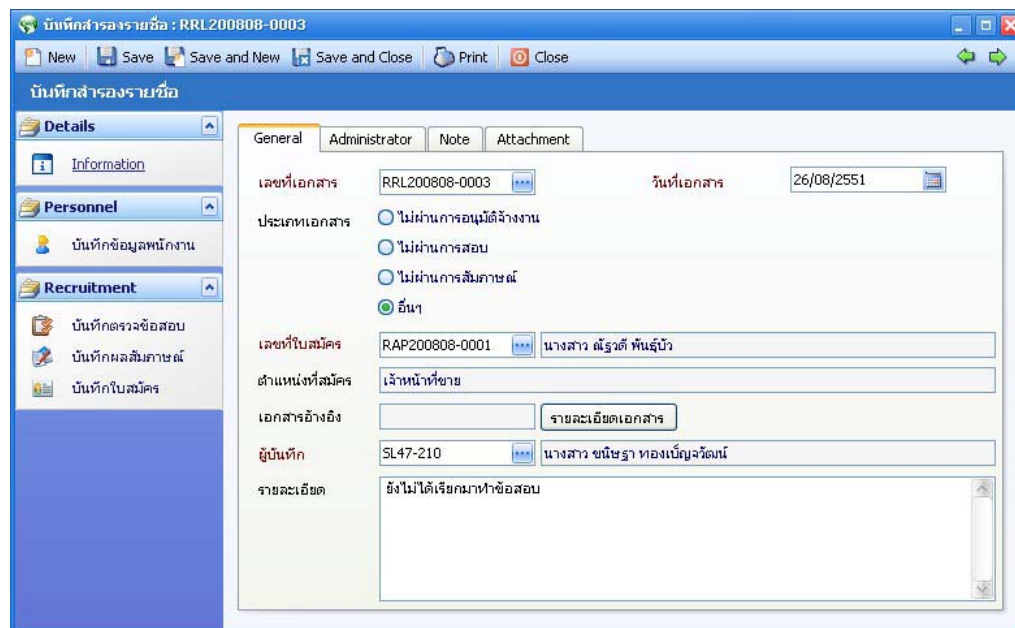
บันทึกสำรองรายชื่อ : RRL200808-0003

New Save Save and New Save and Close Print Close

บันทึกสำรองรายชื่อ

Details

Information

Personnel

บันทึกข้อมูลพนักงาน

Recruitment

บันทึกตรวจข้อสอบ

บันทึกผลสัมภาษณ์

บันทึกใบสมัคร

General Administrator Note Attachment

เลขที่เอกสาร RRL200808-0003

วันที่เอกสาร 26/08/2551

ประเภทเอกสาร

ไม่ผ่านการอนุมัติจ้างงาน

ไม่ผ่านการสอบ

ไม่ผ่านการสัมภาษณ์

อื่นๆ

เลขที่ใบสมัคร RAP200808-0001 นางสาว ณัฐวดี พันธุ์บัว

ตำแหน่งที่สมัคร เจ้าหน้าที่ขาย

เอกสารอ้างอิง

รายละเอียดเอกสาร

ผู้บันทึก SL47-210 นางสาว ขนิษฐา ทองเบ็ญจวัฒน์

รายละเอียด ยังไม่ได้เรียกมาทำข้อสอบ